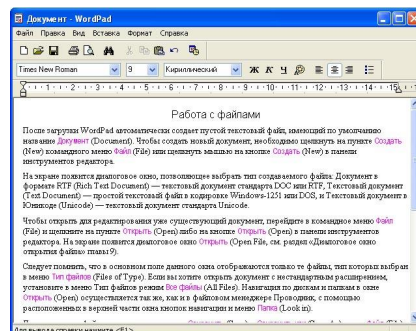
Документ - WordPad

Файл Правка Вид Вставка Формат Справка

Times New Roman 9 Кириллический Ж К Ч

Работа с файлами

После загрузки WordPad автоматически создает пустой текстовый файл, имеющий по умолчанию название Документ (Document). Чтобы создать новый документ, необходимо щелкнуть на пункте Создать (New) командного меню Файл (File) или щелкнуть мышью на кнопке Создать (New) в панели инструментов редактора.

На экране появится диалоговое окно, позволяющее выбрать тип создаваемого файла: Документ в формате RTF (Rich Text Document) — текстовый документ стандарта DOC или RTF, Текстовый документ (Text Document) — простой текстовый файл в кодировке Windows-1251 или DOS, и Текстовый документ в Юникоде (Unicode) — текстовый документ стандарта Unicode.

Чтобы открыть для редактирования уже существующий документ, перейдите в командное меню Файл (File) и щелкните на пункте Открыть (Open) либо на кнопке Открыть (Open) в панели инструментов редактора. На экране появится диалоговое окно Открыть (Open File, см. раздел «Диалоговое окно открытия файла» главы 9).

Следует помнить, что в основном поле данного окна отображаются только те файлы, тип которых выбран в меню Тип файлов (Files of Type). Если вы хотите открыть документ с нестандартным расширением, установите в меню Тип файлов режим Все файлы (All Files). Навигация по дискам и папкам в окне Открыть (Open) осуществляется так же, как и в файловом менеджере Проводник, с помощью расположенных в верхней части окна кнопки навигации и меню Папка (Look in).

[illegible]

Для вывода справки нажмите <F1>